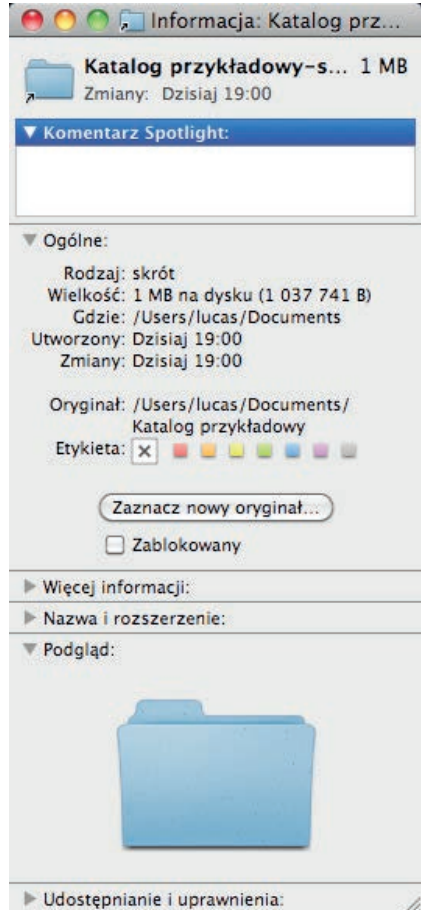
Informacja: Katalog prz...

Katalog przykładowy-s... 1 MB
Zmiany: Dzisiaj 19:00

▼ Komentarz Spotlight:

▼ Ogólne:

Rodzaj: skrót
Wielkość: 1 MB na dysku (1 037 741 B)
Gdzie: /Users/lucas/Documents
Utworzony: Dzisiaj 19:00
Zmiany: Dzisiaj 19:00

Oryginał: /Users/lucas/Documents/ Katalog przykładowy
Etykieta: ✕

Zaznacz nowy oryginał...

Zablokowany

▶ Więcej informacji:

▶ Nazwa i rozszerzenie:

▼ Podgląd:

▶ Udostępnianie i uprawnienia: